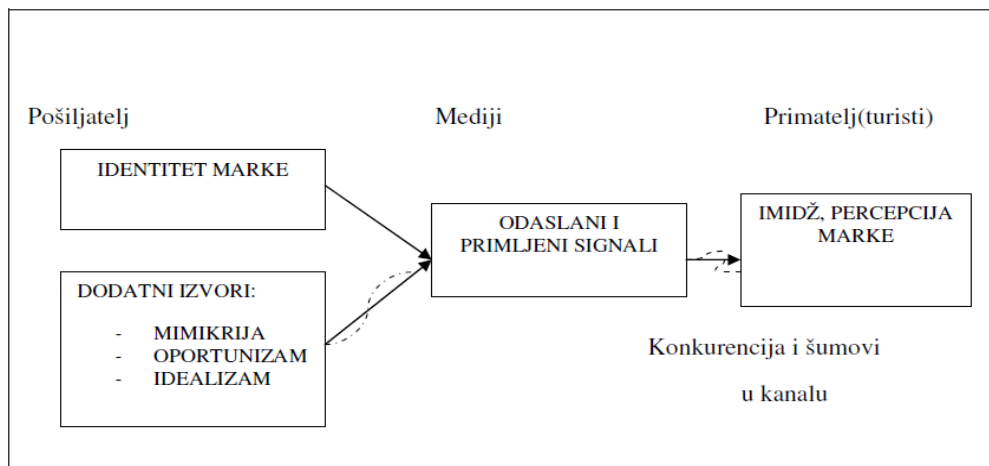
Pošiljatelj

Mediji

Primatelj(turisti)

IDENTITET MARKE

ODASLANI I PRIMLJENI SIGNALI

IMIDŽ, PERCEPCIJA MARKE

DODATNI IZVORI:

- MIMIKRIJA
- OPORTUNIZAM
- IDEALIZAM

Konkurencija i šumovi

u kanalu